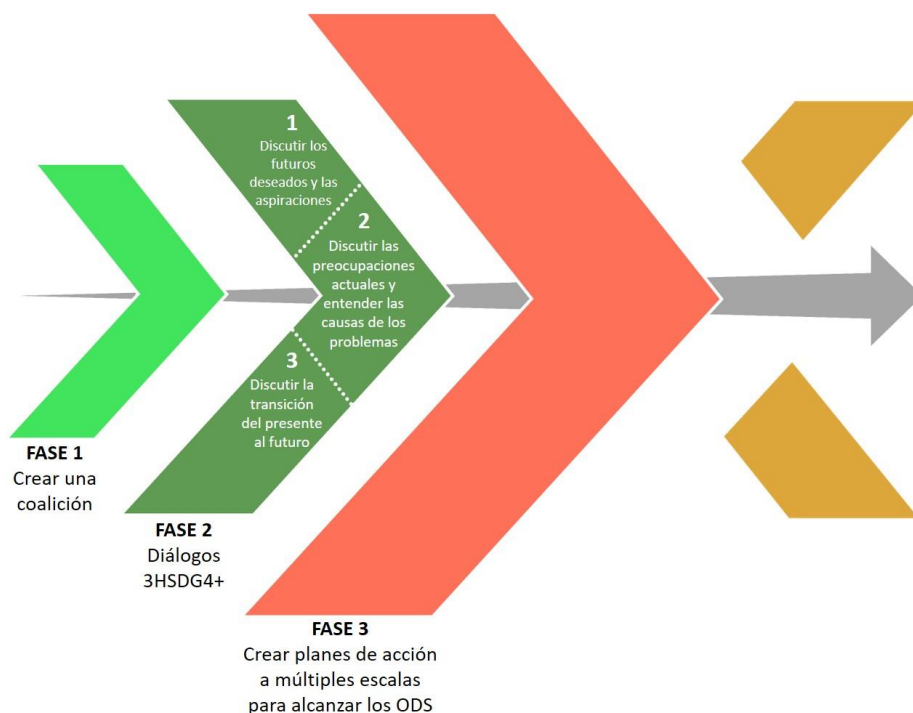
1
Discutir los futuros deseados y las aspiraciones

2
Discutir las preocupaciones actuales y entender las causas de los problemas

3
Discutir la transición del presente al futuro

FASE 1
Crear una coalición

FASE 2
Diálogos 3HSDG4+

FASE 3
Crear planes de acción a múltiples escalas para alcanzar los ODS